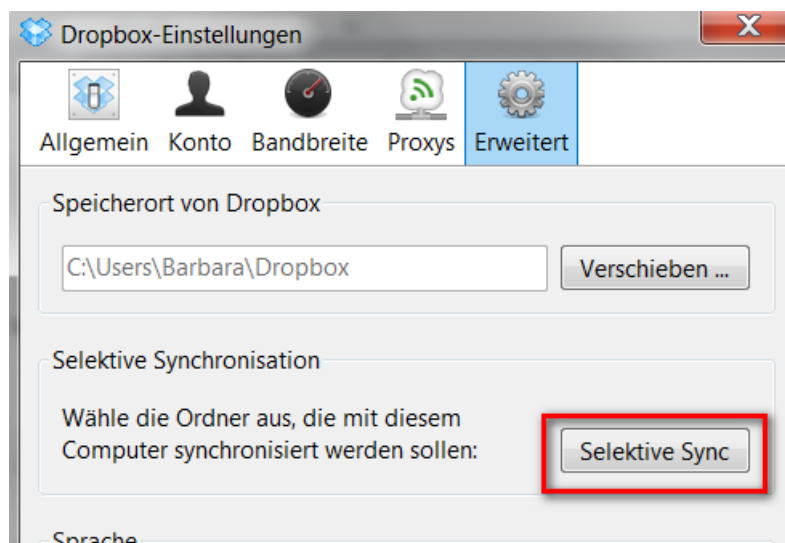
Dropbox-Einstellungen

X

Allgemein Konto Bandbreite Proxys Erweitert

Speicherort von Dropbox

C:\Users\Barbara\Dropbox

Verschieben ...

Selektive Synchronisation

Wähle die Ordner aus, die mit diesem Computer synchronisiert werden sollen:

Selektive Sync

Sprache